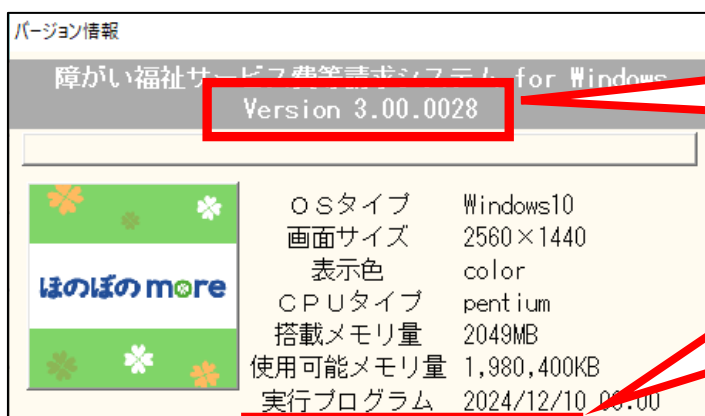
バージョン情報

障がい福祉サービス費等請求システム for Windows
Version 3.00.0028

ほのぼの more

| ＯＳタイプ | Windows10 |
|---|---|
| 画面サイズ | 2560×1440 |
| 表示色 | color |
| ＣＰＵタイプ | pentium |
| 搭載メモリ量 | 2049MB |
| 使用可能メモリ量 | 1,980,400KB |
| 実行プログラム | 2024/12/10 00:00 |